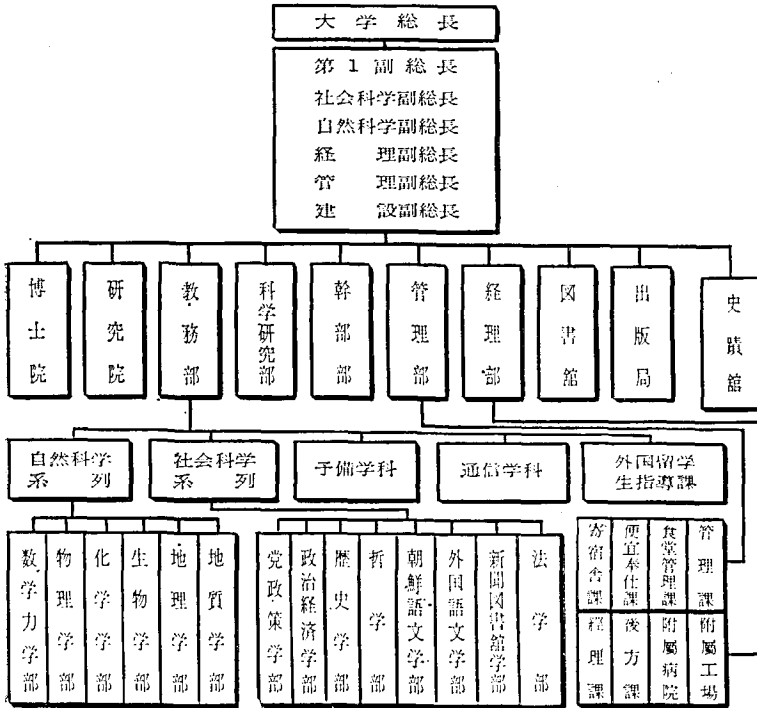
大学総長

第1副総長
社会科学副総長
自然科学副総長
経　理副総長
管　理副総長
建　設副総長

博士院

研究院

教務部

科学研究部

幹部部

管理部

経理部

図書館

出版局

史蹟館

自然科学系列

社会科学系列

予備学科

通信学科

外国留学生指導課

数学力学部

物理学部

化学学部

生物学部

地理学部

地質学部

党政策学部

政治経済学部

歴史学部

哲学部

朝鮮語文学部

外国語文学部

新聞図書館学部

法学部

寄宿舎課

便宜奉仕課

食堂管理課

管理課

経理課

後方課

附属病院

附属工場